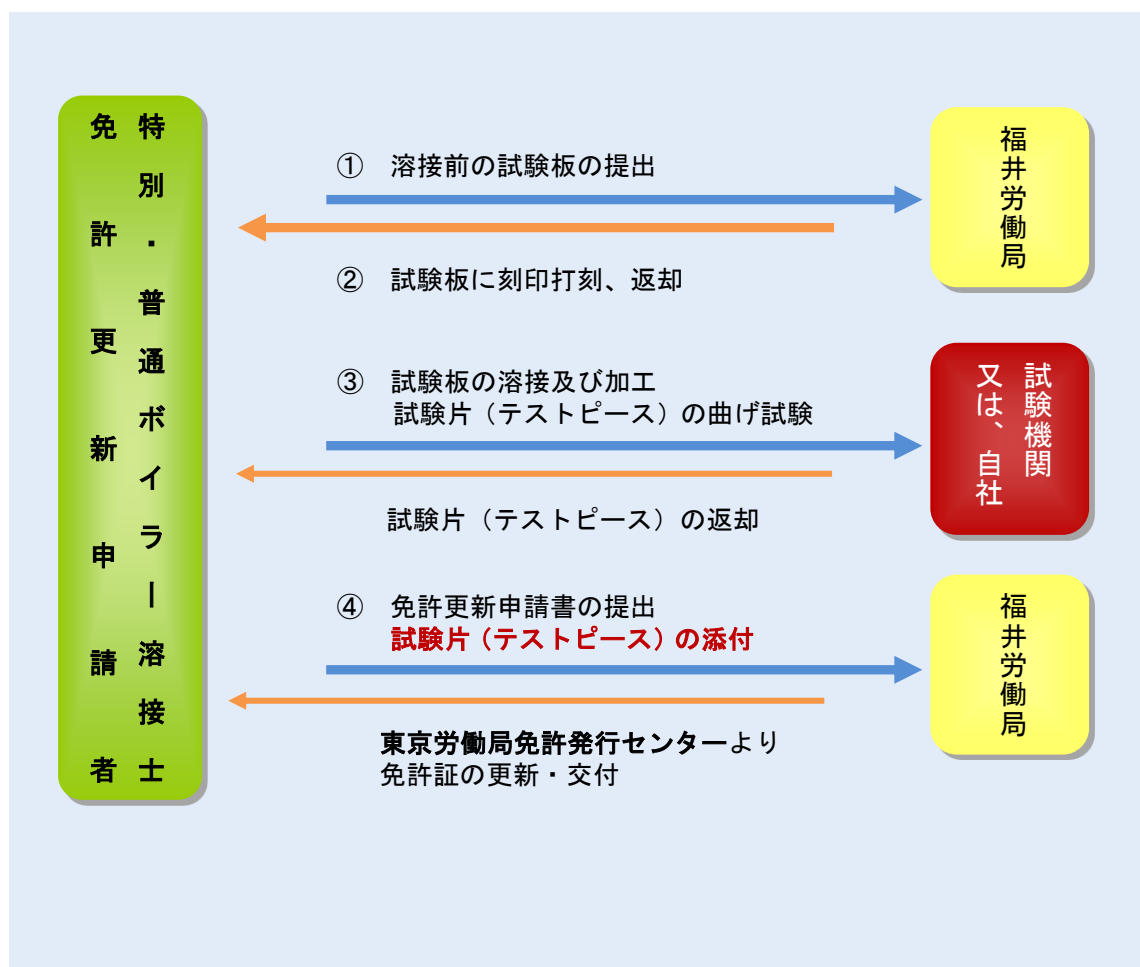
特別・普通ボイラー溶接士
免許更新申請者

①　溶接前の試験板の提出

②　試験板に刻印打刻、返却

福井労働局

③　試験板の溶接及び加工
試験片（テストピース）の曲げ試験

試験片（テストピース）の返却

試験機関
又は、自社

④　免許更新申請書の提出
試験片（テストピース）の添付

東京労働局免許発行センターより
免許証の更新・交付

福井労働局